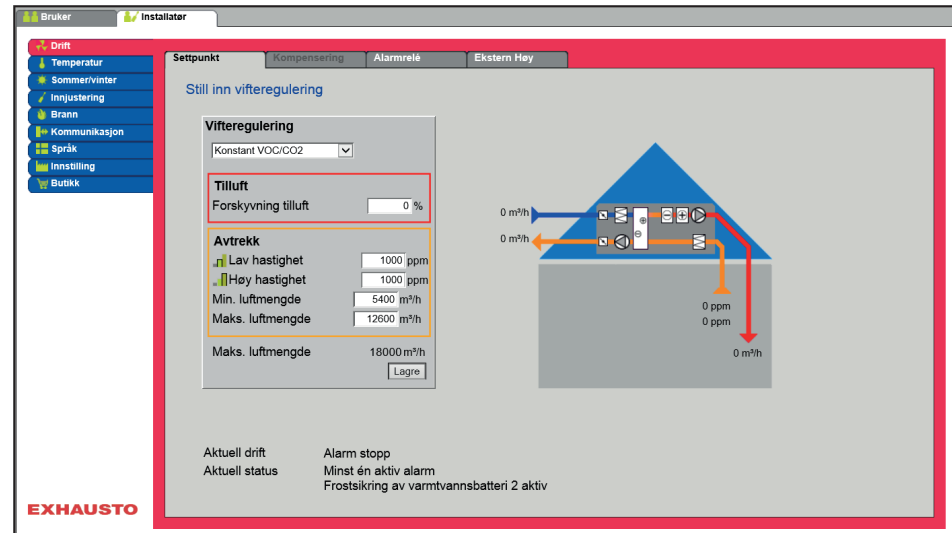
Bruker
Installatør

Drift
Temperatur
Sommer/vinter
Innjustering
Brann
Kommunikasjon
Språk
Innstilling
Butikk

Settpunkt
Kompensering
Alarmrelé
Ekstern Høy

Still inn vifteregulering

Vifteregulering
Konstant VOC/CO2

Tilluft
Forskyvning tilluft 0 %

Avtrekk
Lav hastighet 1000 ppm
Høy hastighet 1000 ppm
Min. luftmengde 5400 m³/h
Maks. luftmengde 12600 m³/h

Maks. luftmengde 18000 m³/h
Lagre

0 m³/h
0 m³/h
0 ppm
0 ppm
0 m³/h

Aktuell drift Alarm stopp
Aktuell status Minst én aktiv alarm
Frostsikring av varmtvannsbatteri 2 aktiv

EXHAUSTO